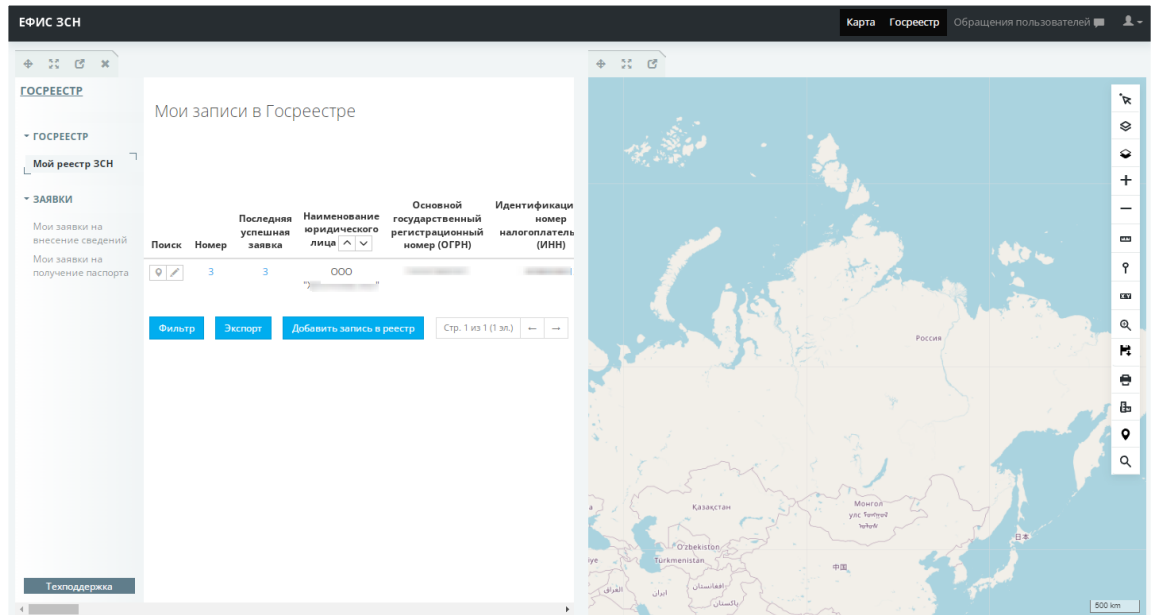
ЕФИС ЗСН

Карта Госреестр Обращения пользователей

ГОСРЕЕСТР

ГОСРЕЕСТР

Мой реестр ЗСН

ЗАЯВКИ

Мои заявки на внесение сведений

Мои заявки на получение паспорта

Техподдержка

Мои записи в Госреестре

| Поиск | Номер | Последняя успешная заявка | Наименование юридического лица | Основной государственный регистрационный номер (ОГРН) | Идентификаци номер налогоплатель (ИНН) |
|---|---|---|---|---|---|
| | 3 | 3 | ООО "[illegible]" | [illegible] | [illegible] |

Фильтр Экспорт Добавить запись в реестр Стр. 1 из 1 (1 эл.) ← →

Россия

Қазақстан

Монгол улс

O'zbekiston

Türkmenistan

中国

日本

500 km